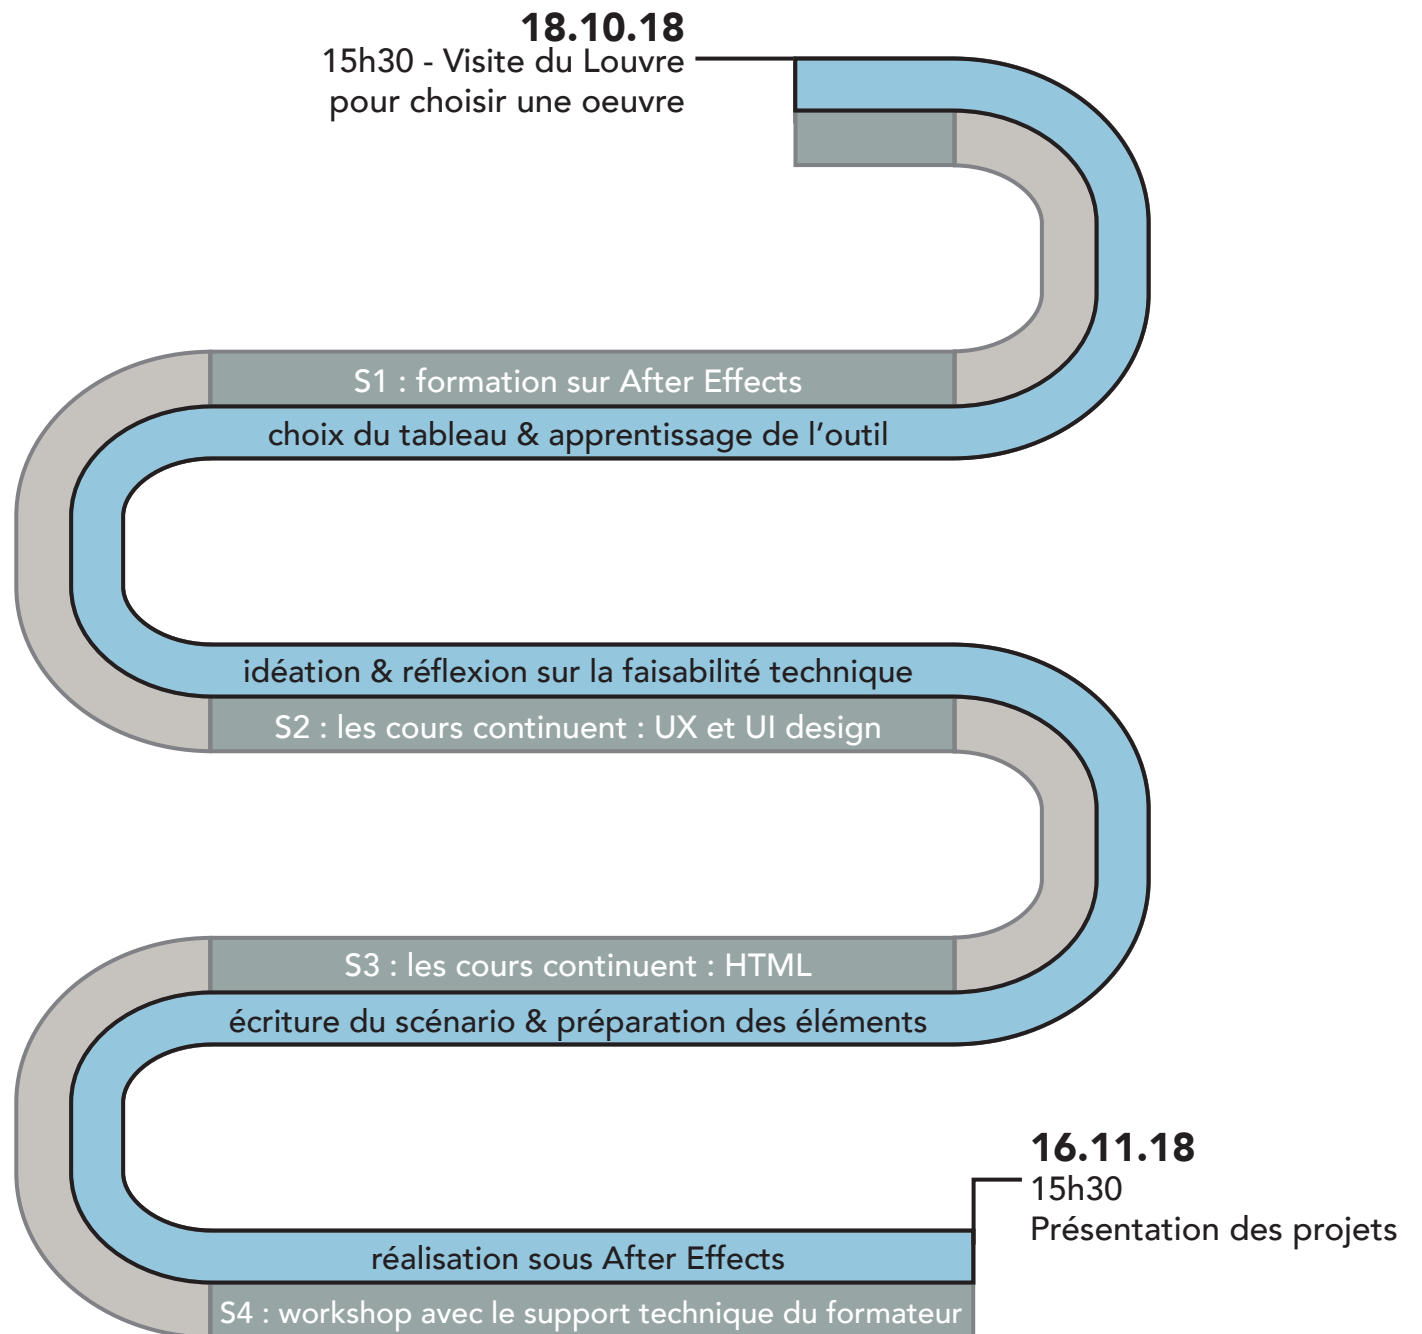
18.10.18
15h30 - Visite du Louvre pour choisir une oeuvre

S1 : formation sur After Effects

choix du tableau & apprentissage de l’outil

idéation & réflexion sur la faisabilité technique

S2 : les cours continuent : UX et UI design

S3 : les cours continuent : HTML

écriture du scénario & préparation des éléments

16.11.18
15h30
Présentation des projets

réalisation sous After Effects

S4 : workshop avec le support technique du formateur